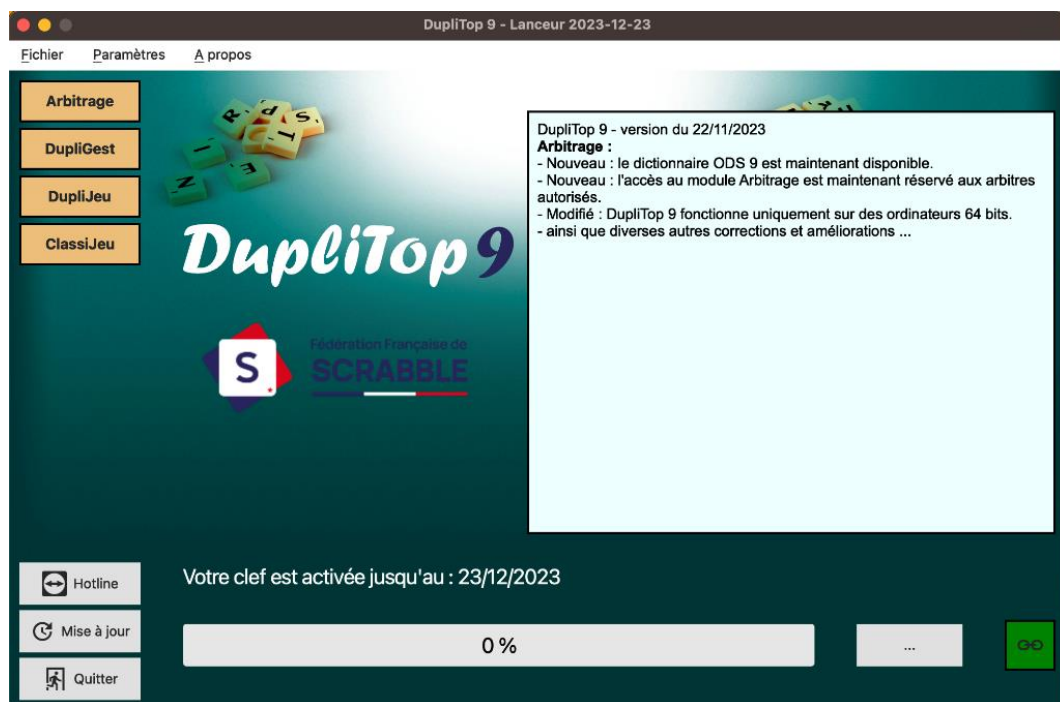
DupliTop 9 - Lanceur 2023-12-23

Fichier Paramètres A propos

Arbitrage

DupliGest

DupliJeu

ClassiJeu

DupliTop 9

S

Fédération Française de SCRABBLE

DupliTop 9 - version du 22/11/2023
**Arbitrage :**
- Nouveau : le dictionnaire ODS 9 est maintenant disponible.
- Nouveau : l'accès au module Arbitrage est maintenant réservé aux arbitres autorisés.
- Modifié : DupliTop 9 fonctionne uniquement sur des ordinateurs 64 bits.
- ainsi que diverses autres corrections et améliorations ...

Hotline

Votre clef est activée jusqu'au : 23/12/2023

Mise à jour

0 %

...

Quitter